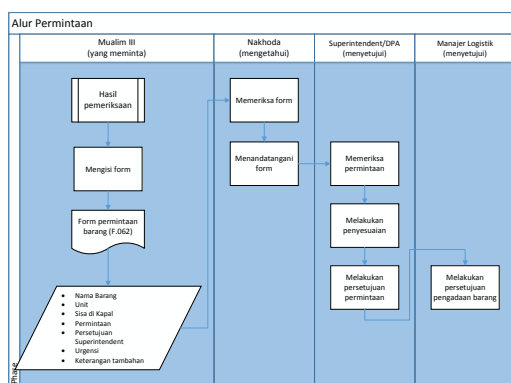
Alur Permintaan

Mualim III
(yang meminta)

Nakhoda
(mengetahui)

Superintendent/DPA
(menyetujui)

Manajer Logistik
(menyetujui)

Hasil pemeriksaan

Mengisi form

Form permintaan barang (F.062)

- Nama Barang
- Unit
- Sisa di Kapal
- Permintaan
- Persetujuan Superintendent
- Urgensi
- Keterangan tambahan

Memeriksa form

Menandatangani form

Memeriksa permintaan

Melakukan penyesuaian

Melakukan persetujuan permintaan

Melakukan persetujuan pengadaan barang

Phase